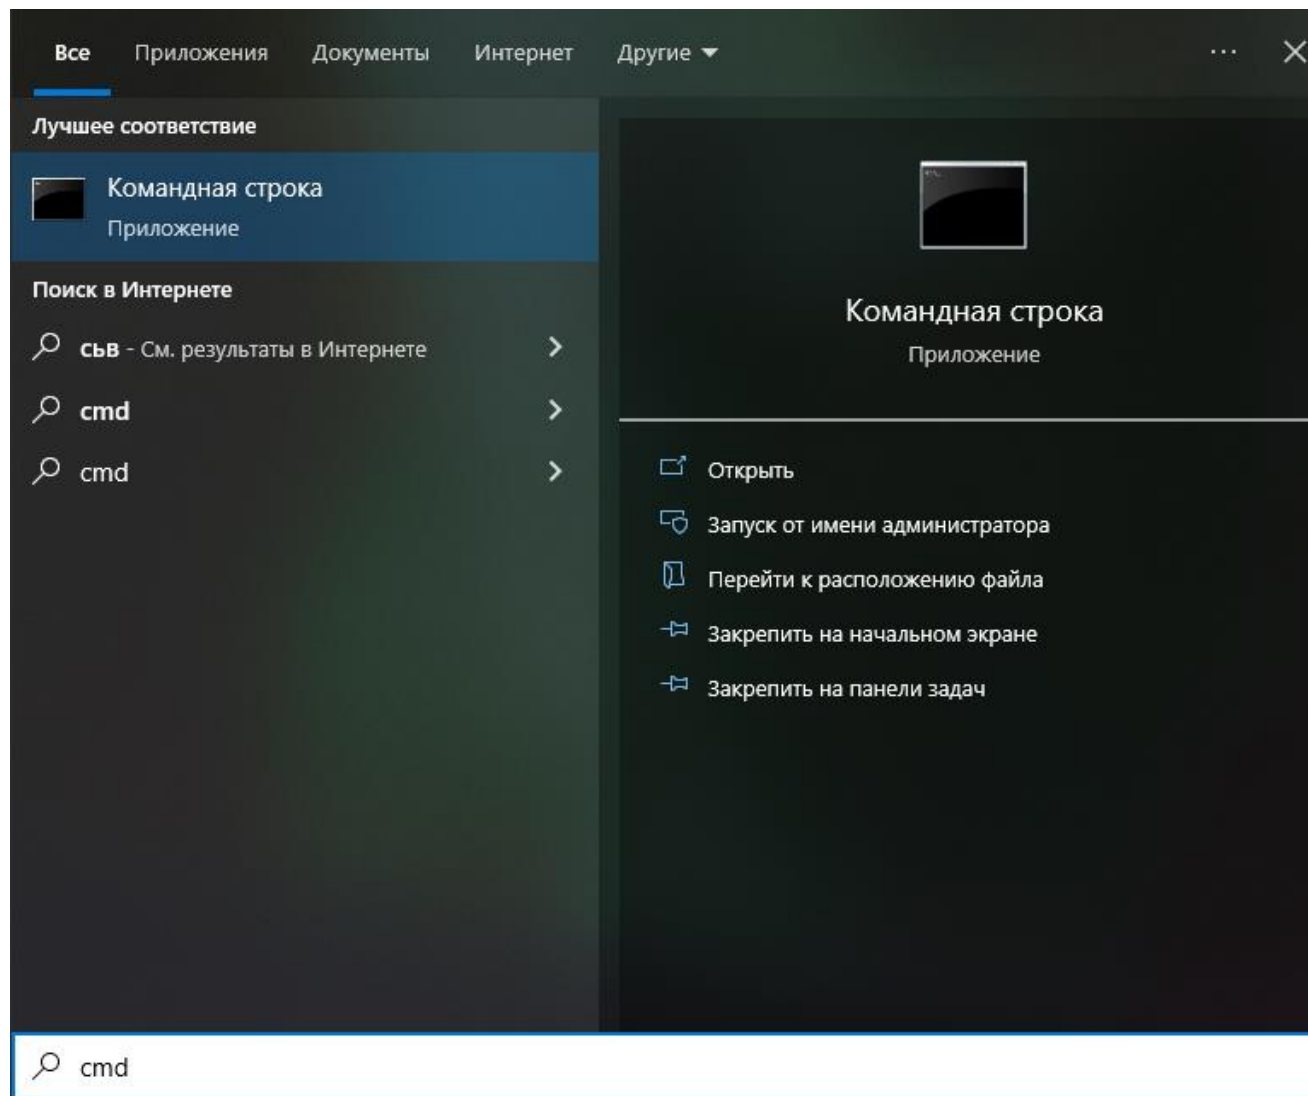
Все Приложения Документы Интернет Другие ▾ ··· ✕

Лучшее соответствие

Командная строка
Приложение

Поиск в Интернете

сьв - См. результаты в Интернете >

cmd >

cmd >

Командная строка
Приложение

Открыть

Запуск от имени администратора

Перейти к расположению файла

Закрепить на начальном экране

Закрепить на панели задач

cmd